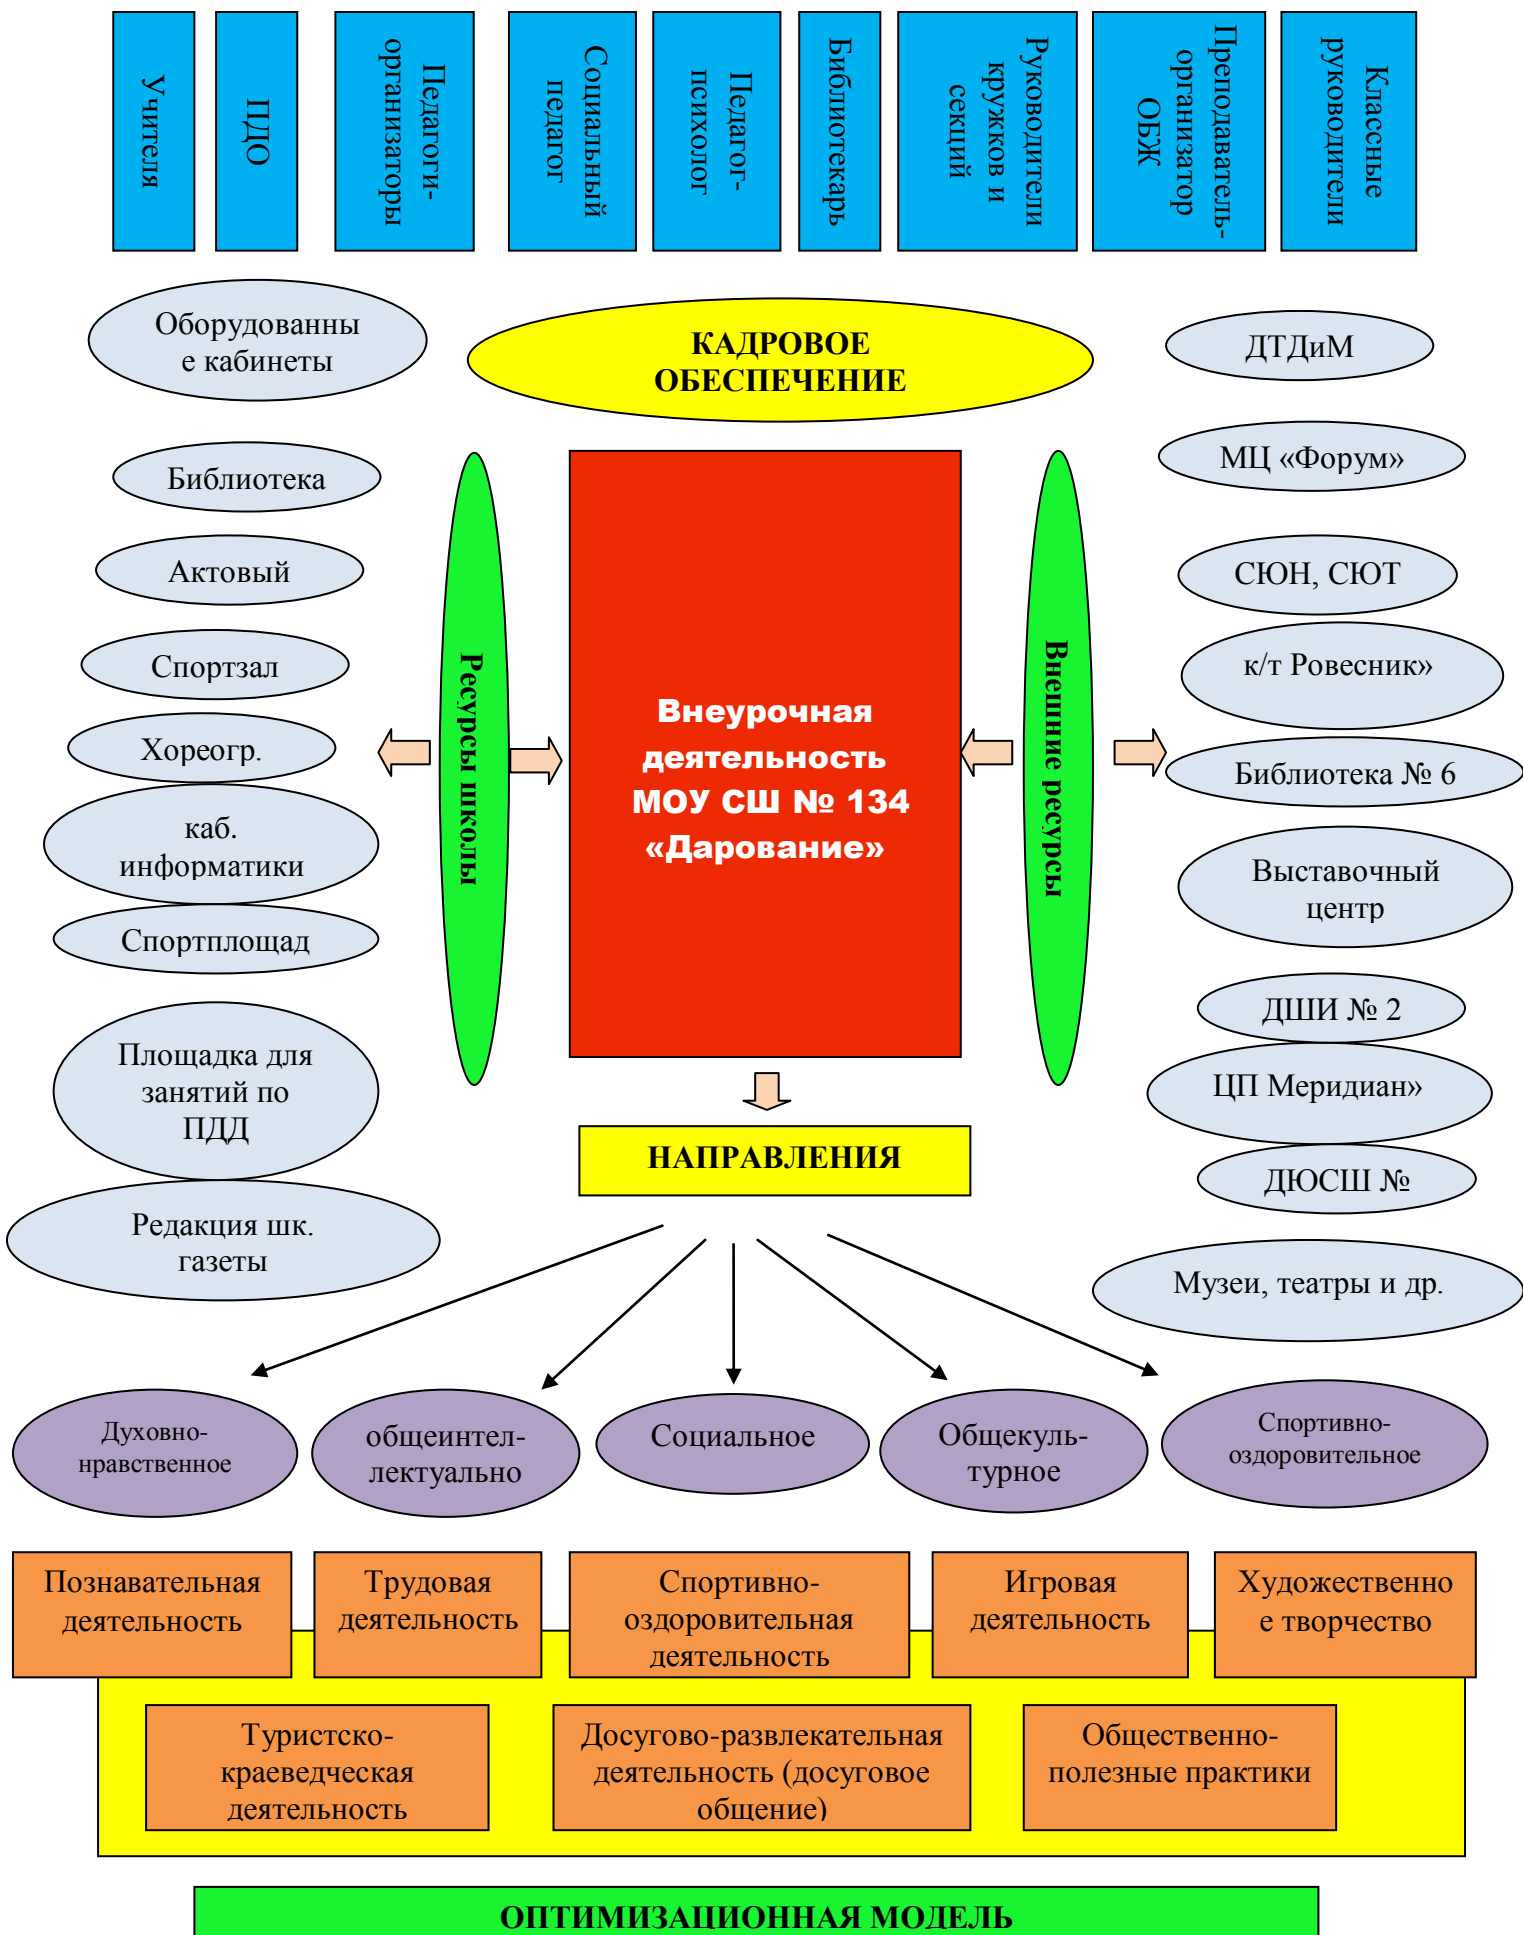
Учителя

ПДО

Педагоги-организаторы

Социальный педагог

Педагог-психолог

Библиотекарь

Руководители кружков и секций

Преподаватель-организатор ОБЖ

Классные руководители

Оборудованные кабинеты

КАДРОВОЕ ОБЕСПЕЧЕНИЕ

ДТДиМ

МЦ «Форум»

Библиотека

Актовый

Спортзал

Хореогр.

каб. информатики

Спортплощад

Площадка для занятий по ПДД

Редакция шк. газеты

Ресурсы школы

Внеурочная деятельность МОУ СШ № 134 «Дарование»

Внешние ресурсы

СЮН, СЮТ

к/т Ровесник»

Библиотека № 6

Выставочный центр

ДШИ № 2

ЦП Меридиан»

ДЮСШ №

Музеи, театры и др.

НАПРАВЛЕНИЯ

Духовно-нравственное

общеинтеллектуально

Социальное

Общекультурное

Спортивно-оздоровительное

Познавательная деятельность

Трудовая деятельность

Спортивно-оздоровительная деятельность

Игровая деятельность

Художественное творчество

Туристско-краеведческая деятельность

Досугово-развлекательная деятельность (досуговое общение)

Общественно-полезные практики

ОПТИМИЗАЦИОННАЯ МОДЕЛЬ